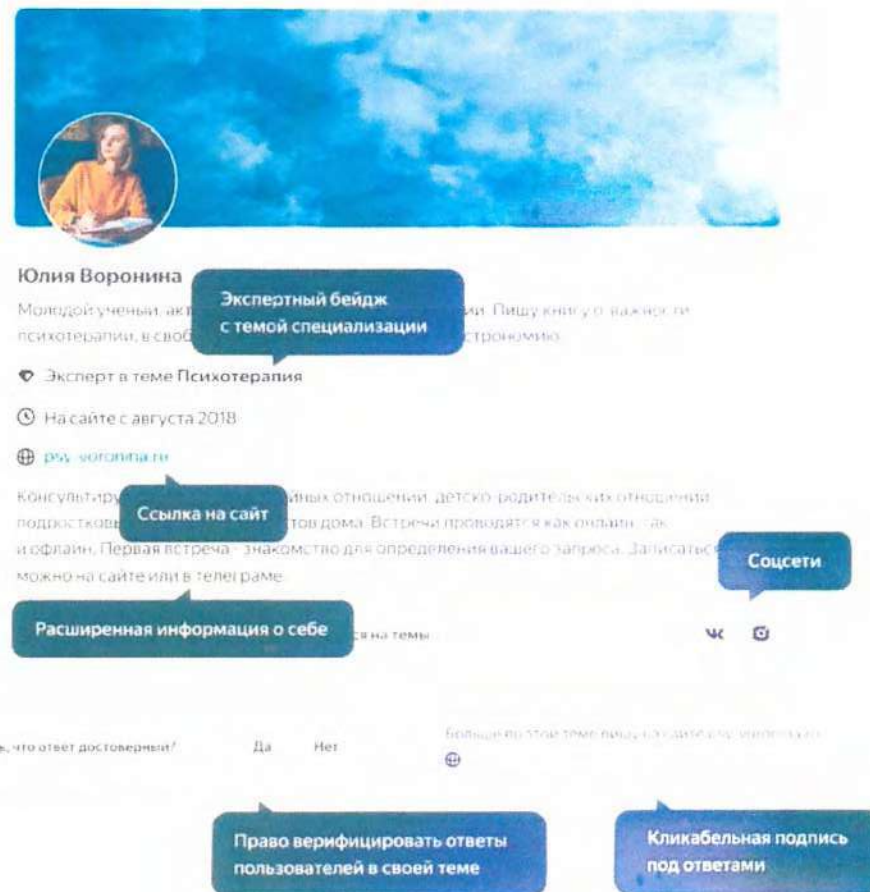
Юлия Воронина

Молодой ученый, акт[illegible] Экспертный бейдж с темой специализации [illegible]ии. Пишу книгу о важности психотерапии, в своб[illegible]строномию.

Эксперт в теме Психотерапия

На сайте с августа 2018

psy-voronina.ru

Консультиру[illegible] Ссылка на сайт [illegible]йных отношений, детско-родительских отношений, подростковы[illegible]тов дома. Встреча проводятся как онлайн, так и офлайн. Первая встреча - знакомство для определения вашего запроса. Записаться можно на сайте или в телеграме.

Соцсети

Расширенная информация о себе

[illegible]ся на темы

ВК

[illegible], что ответ достоверный? Да Нет

Больше по этой теме пишу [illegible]

Право верифицировать ответы пользователей в своей теме

Кликабельная подпись под ответами